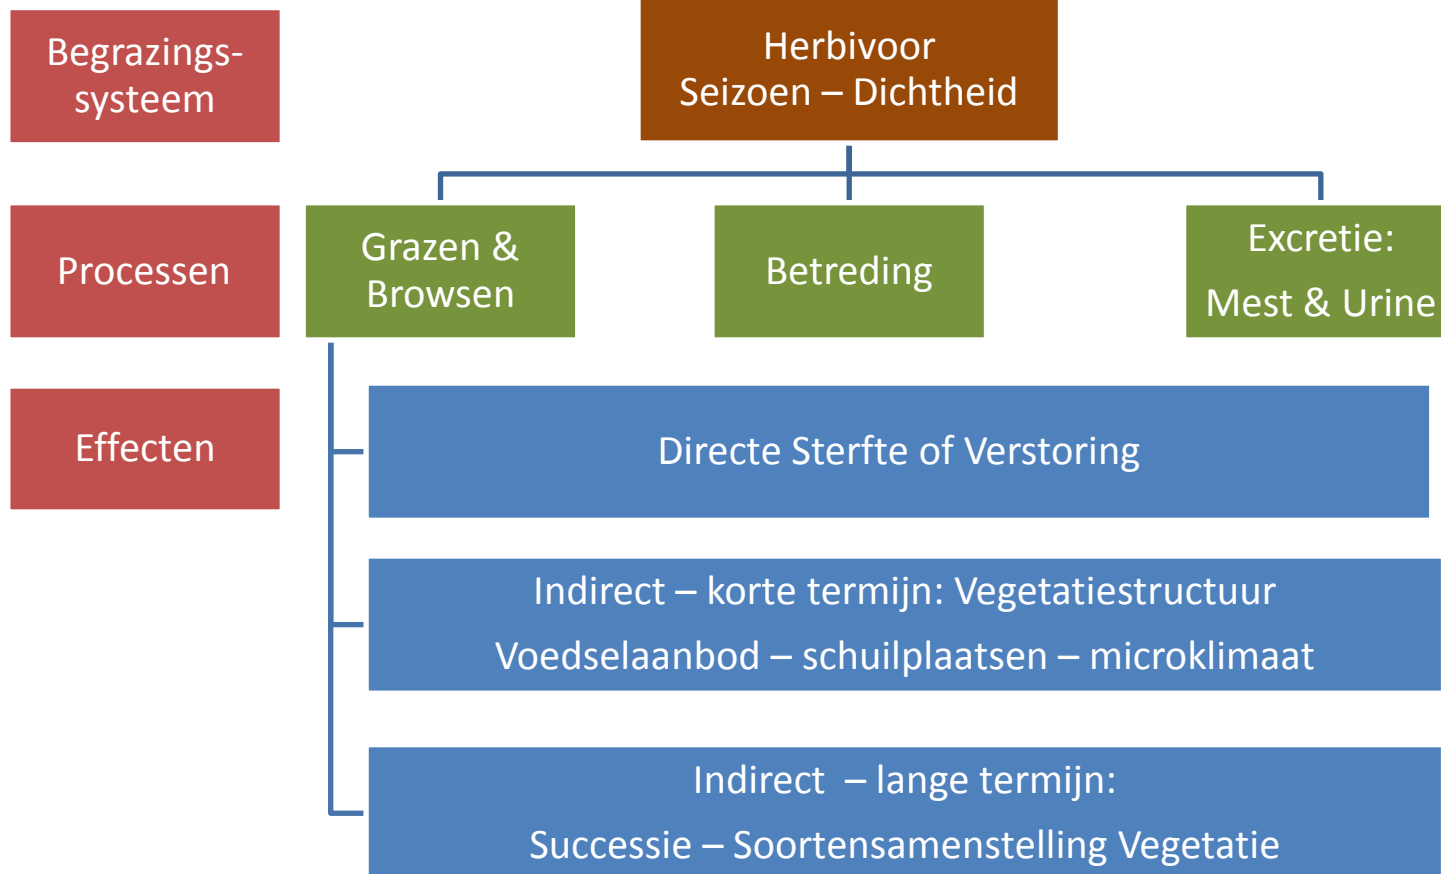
Begrazingssysteem

Herbivoor
Seizoen – Dichtheid

Processen

Grazen & Browsen

Betreding

Excretie:
Mest & Urine

Effecten

Directe Sterfte of Verstoring

Indirect – korte termijn: Vegetatiestructuur
Voedselaanbod – schuilplaatsen – microklimaat

Indirect – lange termijn:
Successie – Soortensamenstelling Vegetatie